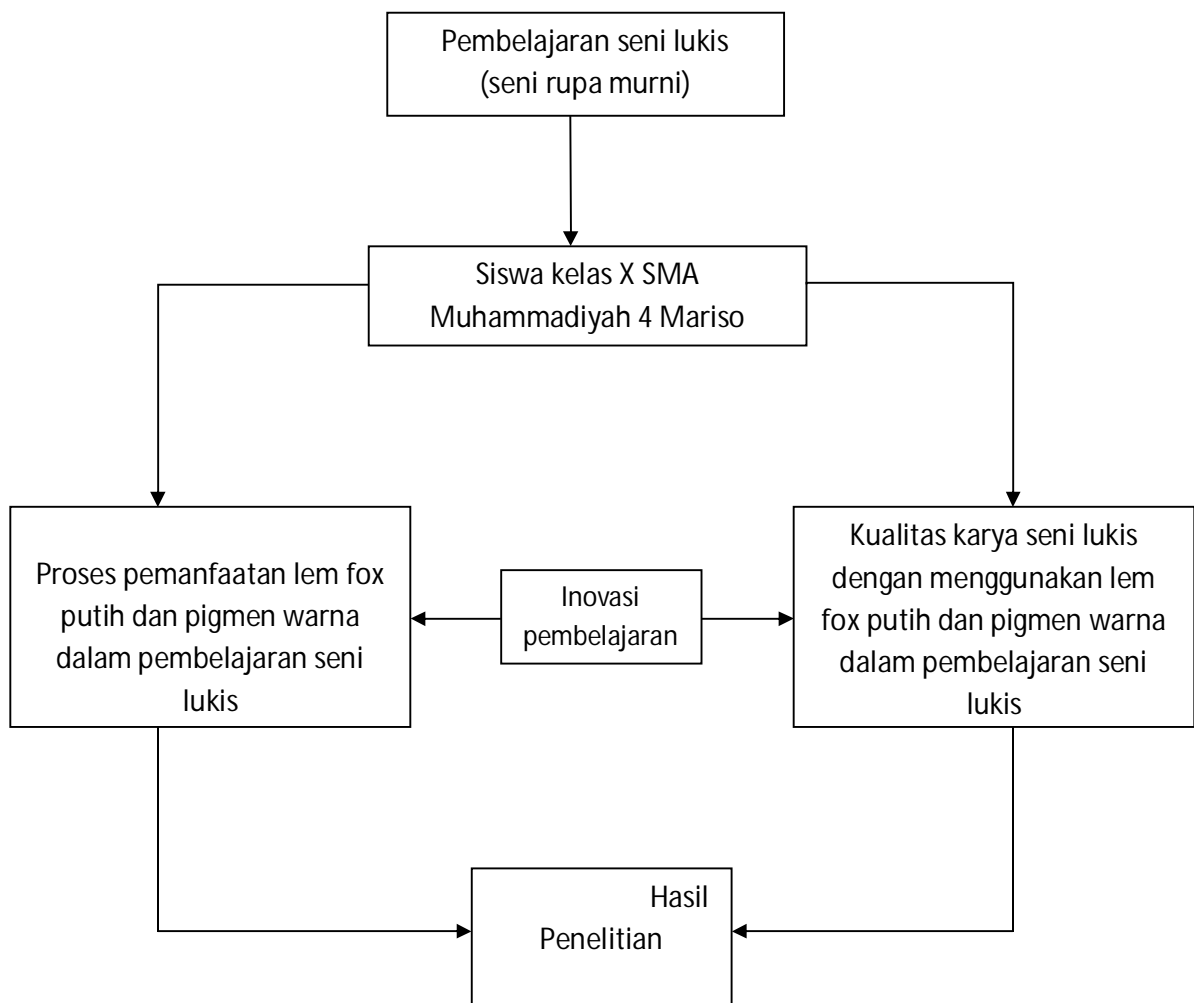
Pembelajaran seni lukis
(seni rupa murni)

Siswa kelas X SMA
Muhammadiyah 4 Mariso

Proses pemanfaatan lem fox putih dan pigmen warna dalam pembelajaran seni lukis

Inovasi
pembelajaran

Kualitas karya seni lukis dengan menggunakan lem fox putih dan pigmen warna dalam pembelajaran seni lukis

Hasil
Penelitian